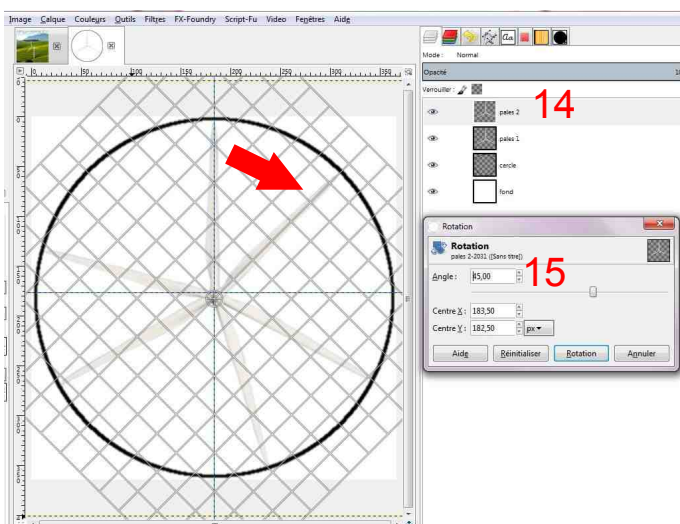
Image Calque Couleurs Outils Filtres FX-Foundry Script-Fu Video Fenêtres Aide

Mode : Normal

Opacité

Verrouiller :

pales 2

14

pales 1

cercle

fond

Rotation

Rotation
pales 2-2031 ([Sans titre])

Angle : 45,00

15

Centre X : 183,50

Centre Y : 182,50 px

Aide Réinitialiser Rotation Annuler